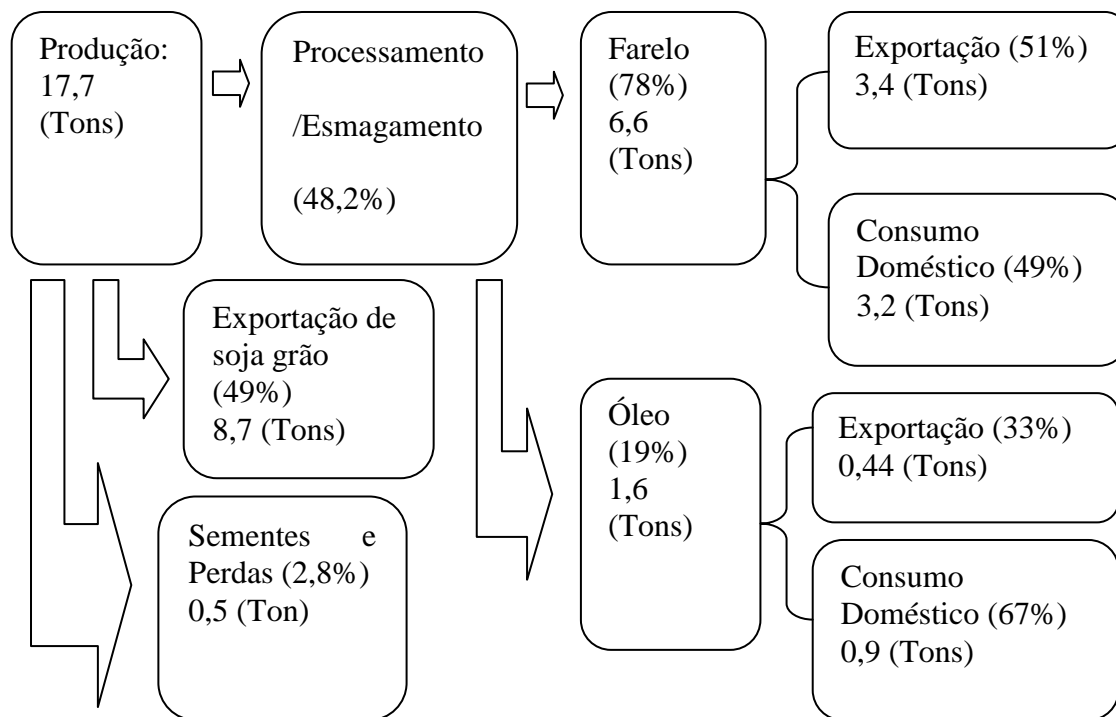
Produção: 17,7 (Tons)

Processamento /Esmagamento (48,2%)

Farelo (78%) 6,6 (Tons)

Exportação (51%) 3,4 (Tons)

Consumo Doméstico (49%) 3,2 (Tons)

Exportação de soja grão (49%) 8,7 (Tons)

Óleo (19%) 1,6 (Tons)

Exportação (33%) 0,44 (Tons)

Sementes e Perdas (2,8%) 0,5 (Ton)

Consumo Doméstico (67%) 0,9 (Tons)